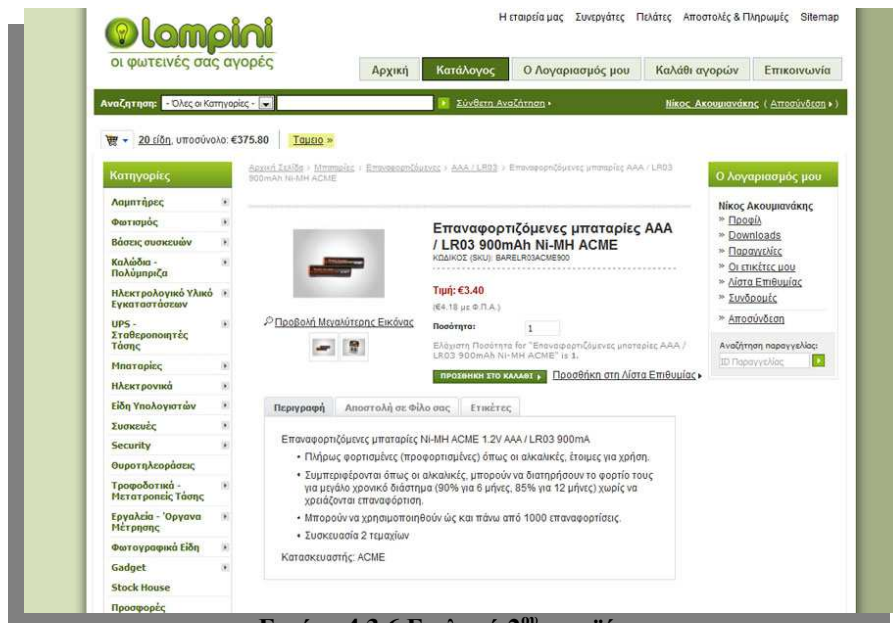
lampini
οι φωτεινές σας αγορές

Η εταιρεία μας   Συνεργάτες   Πελάτες   Αποστολές & Πληρωμές   Sitemap

Αρχική   Κατάλογος   Ο Λογαριασμός μου   Καλάθι αγορών   Επικοινωνία

Αναζήτηση: - Όλες οι Κατηγορίες -   Σύνθετη Αναζήτηση ▸   Νίκος Ακουμιανάκης ( Αποσύνδεση ▸ )

20 είδη, υποσύνολο: €375.80   Ταμείο »

Κατηγορίες
Λαμπτήρες
Φωτισμός
Βάσεις συσκευών
Καλώδια - Πολύμπριζα
Ηλεκτρολογικό Υλικό Εγκαταστάσεων
UPS - Σταθεροποιητές Τάσης
Μπαταρίες
Ηλεκτρονικά
Είδη Υπολογιστών
Συσκευές
Security
Θυροτηλεοράσεις
Τροφοδοτικά - Μετατροπείς Τάσης
Εργαλεία - Όργανα Μέτρησης
Φωτογραφικά Είδη
Gadget
Stock House
Προσφορές

Αρχική Σελίδα › Μπαταρίες › Επαναφορτιζόμενες › AAA / LR03 › Επαναφορτιζόμενες μπαταρίες AAA / LR03 900mAh Ni-MH ACME

Επαναφορτιζόμενες μπαταρίες AAA / LR03 900mAh Ni-MH ACME
ΚΩΔΙΚΟΣ (SKU): BARELR03ACME900

Τιμή: €3.40
(€4.18 με Φ.Π.Α.)

Ποσότητα: 1

Ελάχιστη Ποσότητα for "Επαναφορτιζόμενες μπαταρίες AAA / LR03 900mAh Ni-MH ACME" is 1.

Προβολή Μεγαλύτερης Εικόνας

ΠΡΟΣΘΗΚΗ ΣΤΟ ΚΑΛΑΘΙ ▸   Προσθήκη στη Λίστα Επιθυμίας ▸

Περιγραφή   Αποστολή σε Φίλο σας   Ετικέτες

Επαναφορτιζόμενες μπαταρίες Ni-MH ACME 1.2V AAA / LR03 900mA
• Πλήρως φορτισμένες (προφορτισμένες) όπως οι αλκαλικές, έτοιμες για χρήση.
• Συμπεριφέρονται όπως οι αλκαλικές, μπορούν να διατηρήσουν το φορτίο τους για μεγάλο χρονικό διάστημα (90% για 6 μήνες, 85% για 12 μήνες) χωρίς να χρειάζονται επαναφόρτιση.
• Μπορούν να χρησιμοποιηθούν ώς και πάνω από 1000 επαναφορτίσεις.
• Συσκευασία 2 τεμαχίων
Κατασκευαστής: ACME

Ο Λογαριασμός μου
Νίκος Ακουμιανάκης
» Προφίλ
» Downloads
» Παραγγελίες
» Οι ετικέτες μου
» Λίστα Επιθυμίας
» Συνδρομές
» Αποσύνδεση

Αναζήτηση παραγγελίας:
ID Παραγγελίας

Εικόνα 4.3.6 Εικόνα 2$^{ης}$ σελίδας